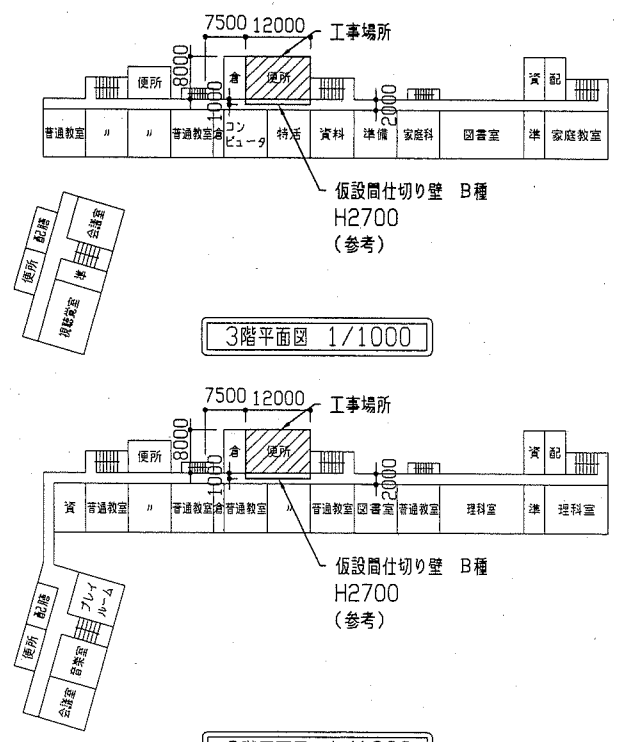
7500 12000
工事場所
8000
便所
倉
便所
資
配
1000
2000
普通教室
〃
〃
普通教室
倉
コンピュータ
特活
資料
準備
家庭科
図書室
準
家庭教室
仮設間仕切り壁 B種
H2700
(参考)
便所
配膳
会議室
準
視聴覚室
3階平面図 1/1000

7500 12000
工事場所
8000
便所
倉
便所
資
配
1000
2000
資
普通教室
〃
普通教室
倉
普通教室
〃
普通教室
図書室
普通教室
理科室
準
理科室
仮設間仕切り壁 B種
H2700
(参考)
配膳
便所
プレイルーム
音楽室
会議室
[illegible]